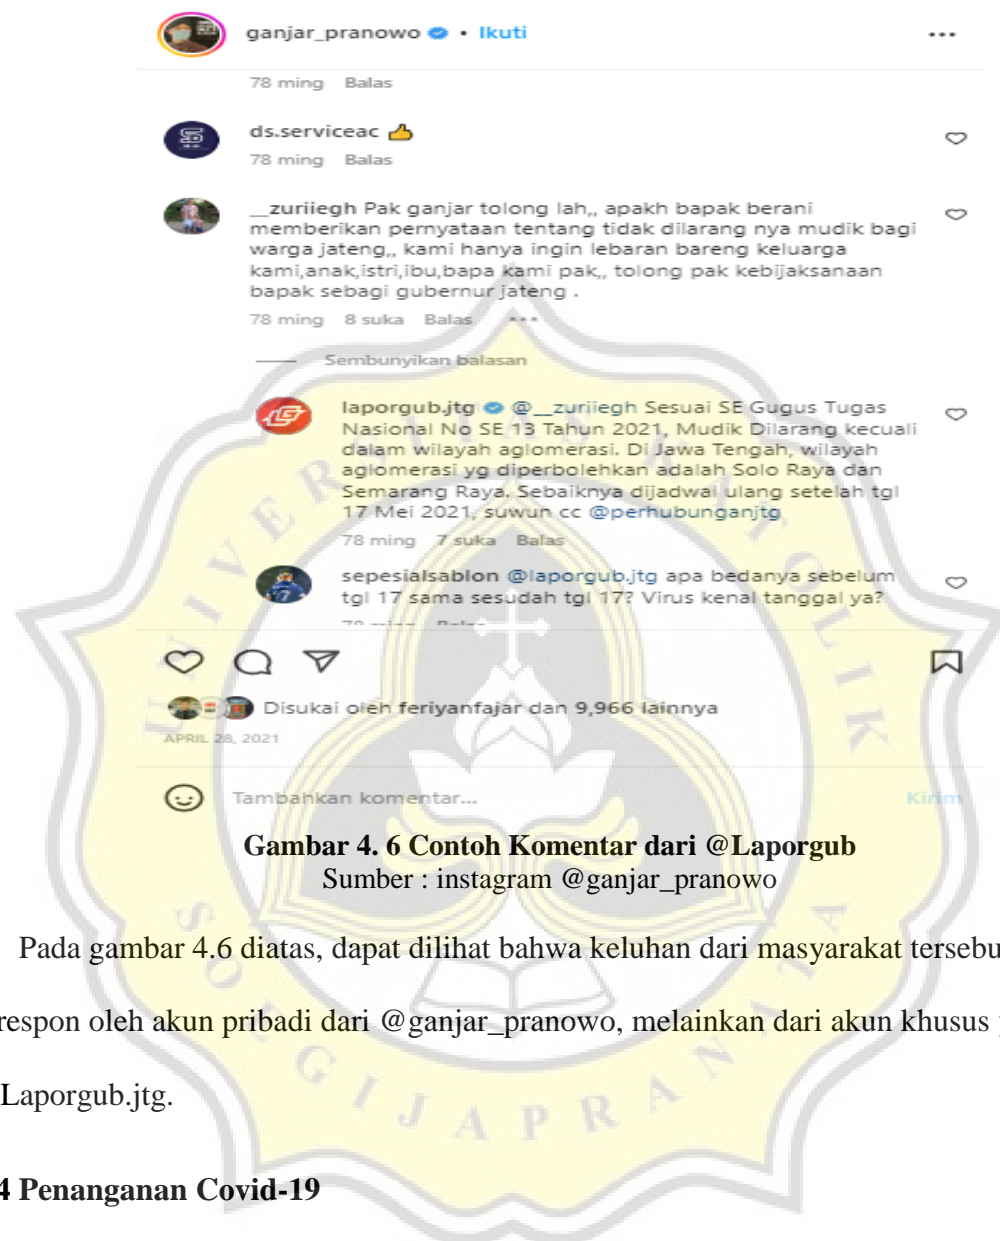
ganjar_pranowo • Ikuti

78 ming Balas

ds.serviceac 👍
78 ming Balas

__zuriiegh Pak ganjar tolong lah,, apakh bapak berani memberikan pernyataan tentang tidak dilarang nya mudik bagi warga jateng,, kami hanya ingin lebaran bareng keluarga kami,anak,istri,ibu,bapa kami pak,, tolong pak kebijaksanaan bapak sebagi gubernur jateng .
78 ming 8 suka Balas

Sembunyikan balasan

laporgub.jtg @__zuriiegh Sesuai SE Gugus Tugas Nasional No SE 13 Tahun 2021, Mudik Dilarang kecuali dalam wilayah aglomerasi. Di Jawa Tengah, wilayah aglomerasi yg diperbolehkan adalah Solo Raya dan Semarang Raya. Sebaiknya dijadwal ulang setelah tgl 17 Mei 2021, suwun cc @perhubunganjtg
78 ming 7 suka Balas

sepesialsablon @laporgub.jtg apa bedanya sebelum tgl 17 sama sesudah tgl 17? Virus kenal tanggal ya?
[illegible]

Disukai oleh feriyanfajar dan 9,966 lainnya
APRIL 28, 2021

Tambahkan komentar...
Kirim

Gambar 4. 6 Contoh Komentar dari @Laporgub
Sumber : instagram @ganjar_pranowo

Pada gambar 4.6 diatas, dapat dilihat bahwa keluhan dari masyarakat tersebu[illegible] respon oleh akun pribadi dari @ganjar_pranowo, melainkan dari akun khusus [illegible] Laporgub.jtg.

4 Penanganan Covid-19